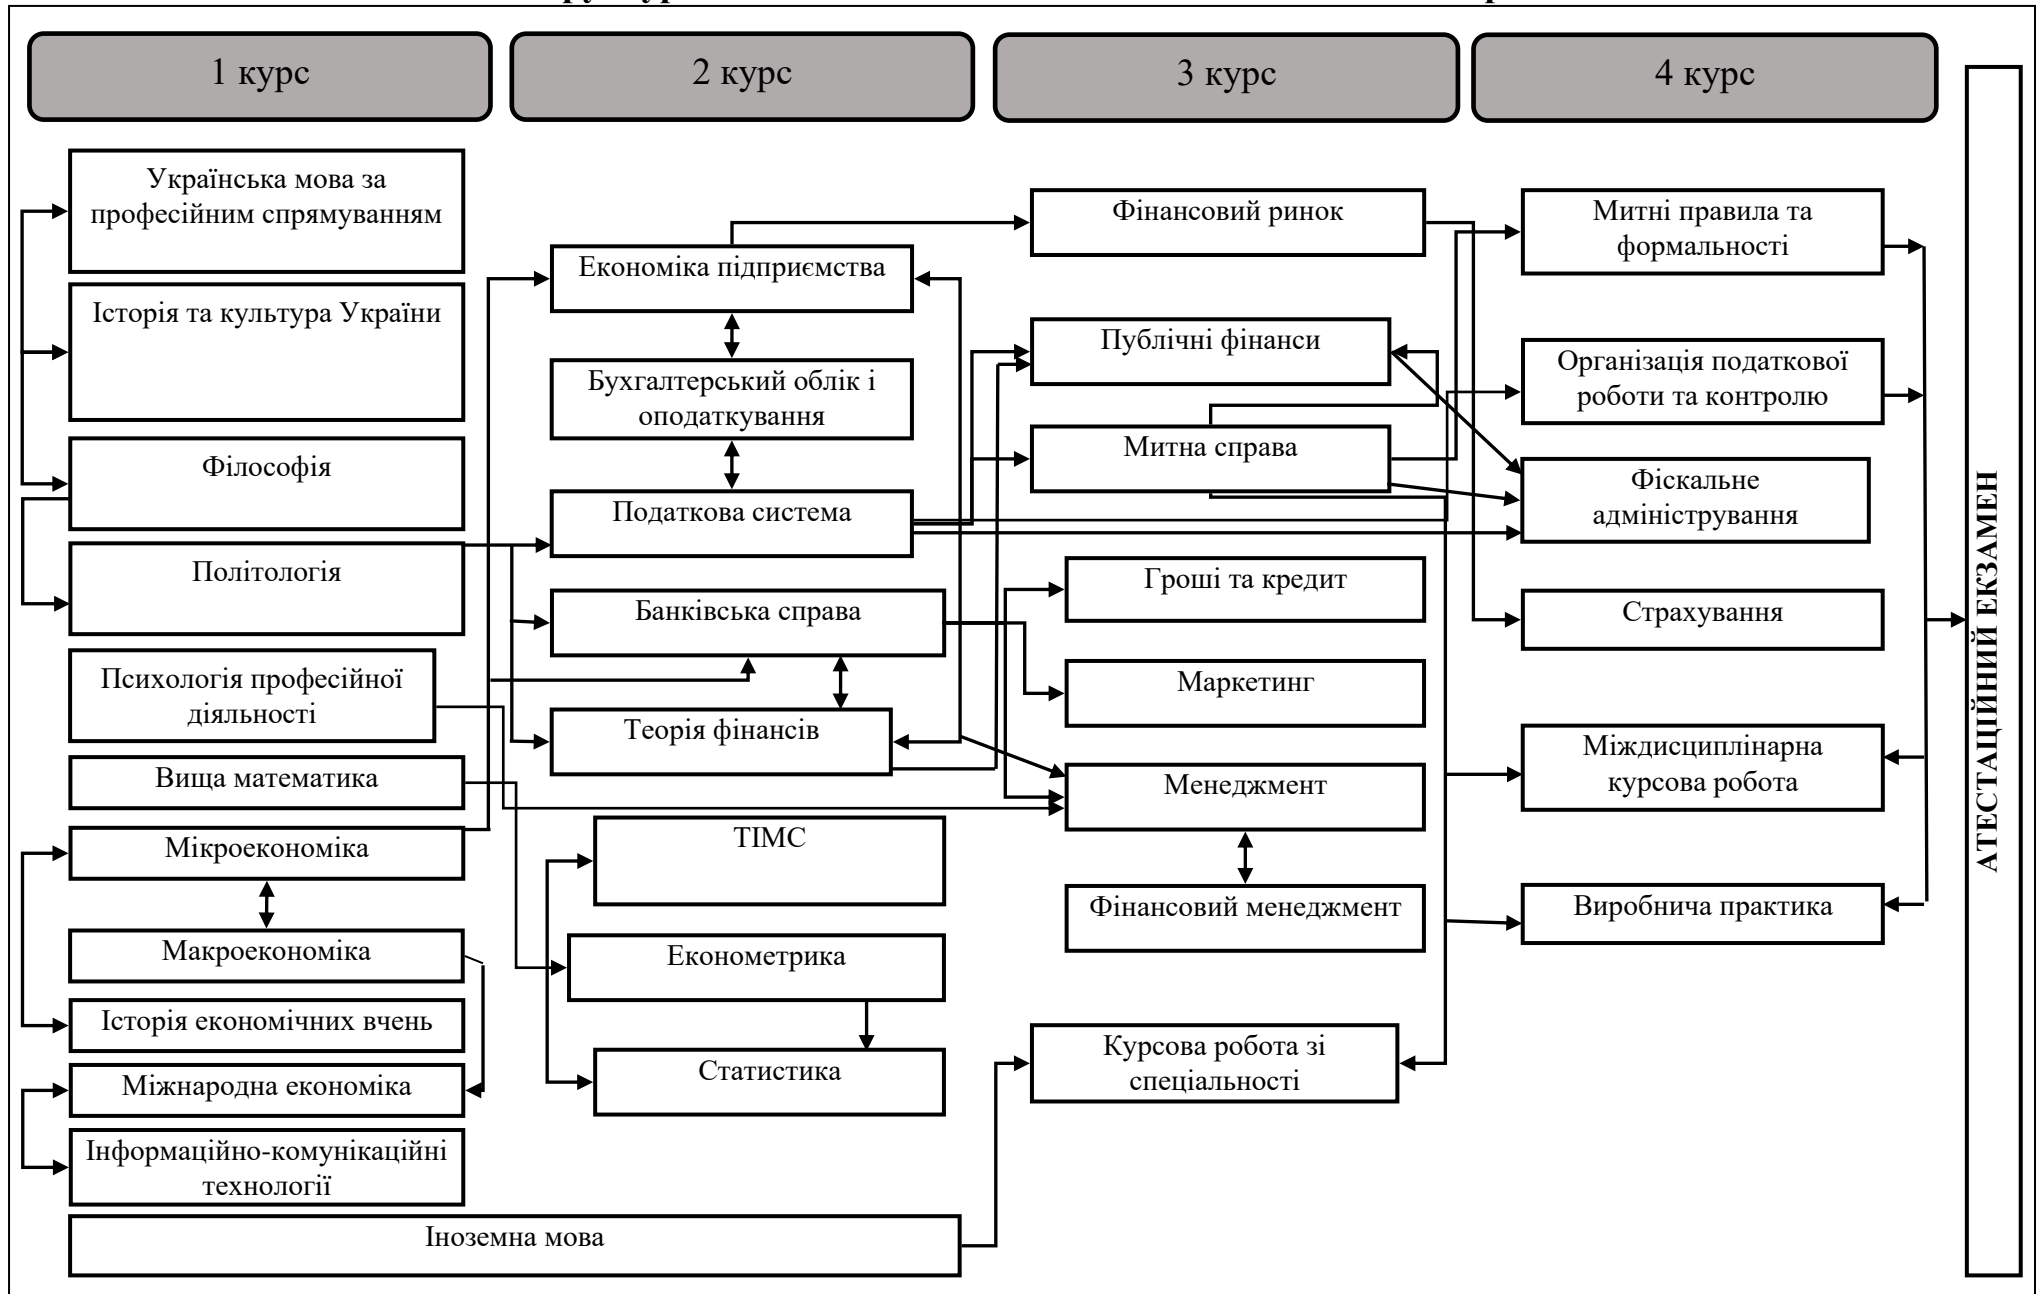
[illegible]

1 курс

2 курс

3 курс

4 курс

Українська мова за професійним спрямуванням

Історія та культура України

Філософія

Політологія

Психологія професійної діяльності

Вища математика

Мікроекономіка

Макроекономіка

Історія економічних вчень

Міжнародна економіка

Інформаційно-комунікаційні технології

Іноземна мова

Економіка підприємства

Бухгалтерський облік і оподаткування

Податкова система

Банківська справа

Теорія фінансів

ТІМС

Економетрика

Статистика

Фінансовий ринок

Публічні фінанси

Митна справа

Гроші та кредит

Маркетинг

Менеджмент

Фінансовий менеджмент

Курсова робота зі спеціальності

Митні правила та формальності

Організація податкової роботи та контролю

Фіскальне адміністрування

Страхування

Міждисциплінарна курсова робота

Виробнича практика

АТЕСТАЦІЙНИЙ ЕКЗАМЕН